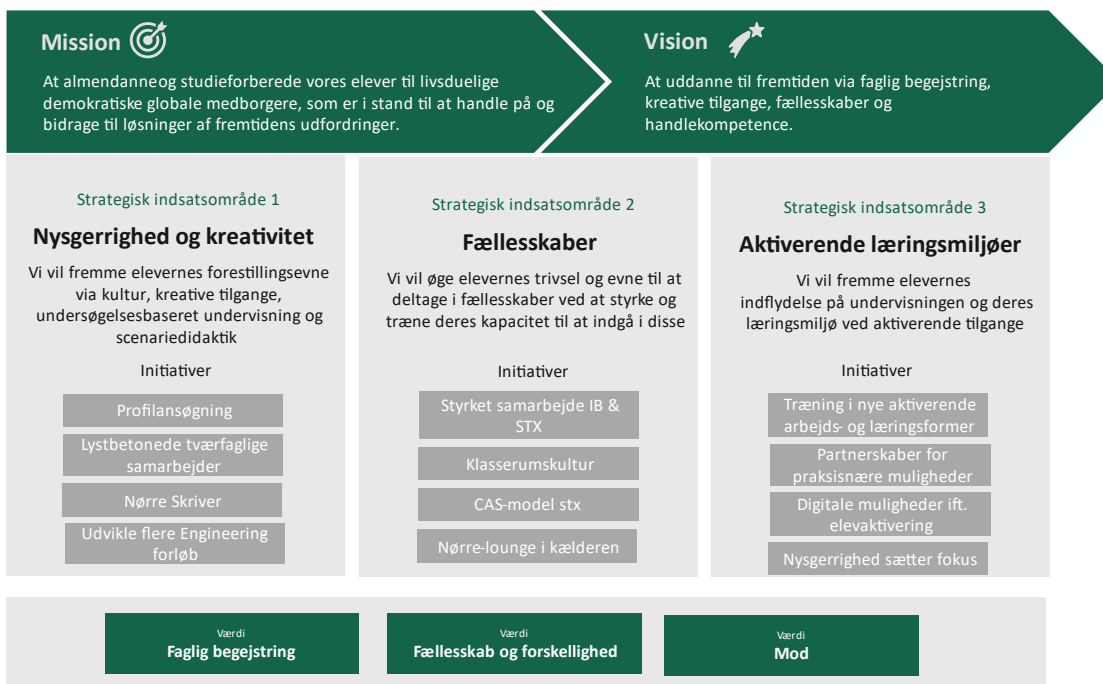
Mission

At almendanneog studieforberede vores elever til livsduelige demokratiske globale medborgere, som er i stand til at handle på og bidrage til løsninger af fremtidens udfordringer.

Vision

At uddanne til fremtiden via faglig begejstring, kreative tilgange, fællesskaber og handlekompetence.

Strategisk indsatsområde 1

Nysgerrighed og kreativitet

Vi vil fremme elevernes forestillingsevne via kultur, kreative tilgange, undersøgelsesbaseret undervisning og scenariedidaktik

Initiativer

Profilansøgning

Lystbetonede tværfaglige samarbejder

Nørre Skriver

Udvikle flere Engineering forløb

Strategisk indsatsområde 2

Fællesskaber

Vi vil øge elevernes trivsel og evne til at deltage i fællesskaber ved at styrke og træne deres kapacitet til at indgå i disse

Initiativer

Styrket samarbejde IB & STX

Klasserumskultur

CAS-model stx

Nørre-lounge i kælderen

Strategisk indsatsområde 3

Aktiverende læringsmiljøer

Vi vil fremme elevernes indflydelse på undervisningen og deres læringsmiljø ved aktiverende tilgange

Initiativer

Træning i nye aktiverende arbejds- og læringsformer

Partnerskaber for praksisnære muligheder

Digitale muligheder ift. elevaktivering

Nysgerrighed sætter fokus

Værdi
Faglig begejstring

Værdi
Fællesskab og forskellighed

Værdi
Mod